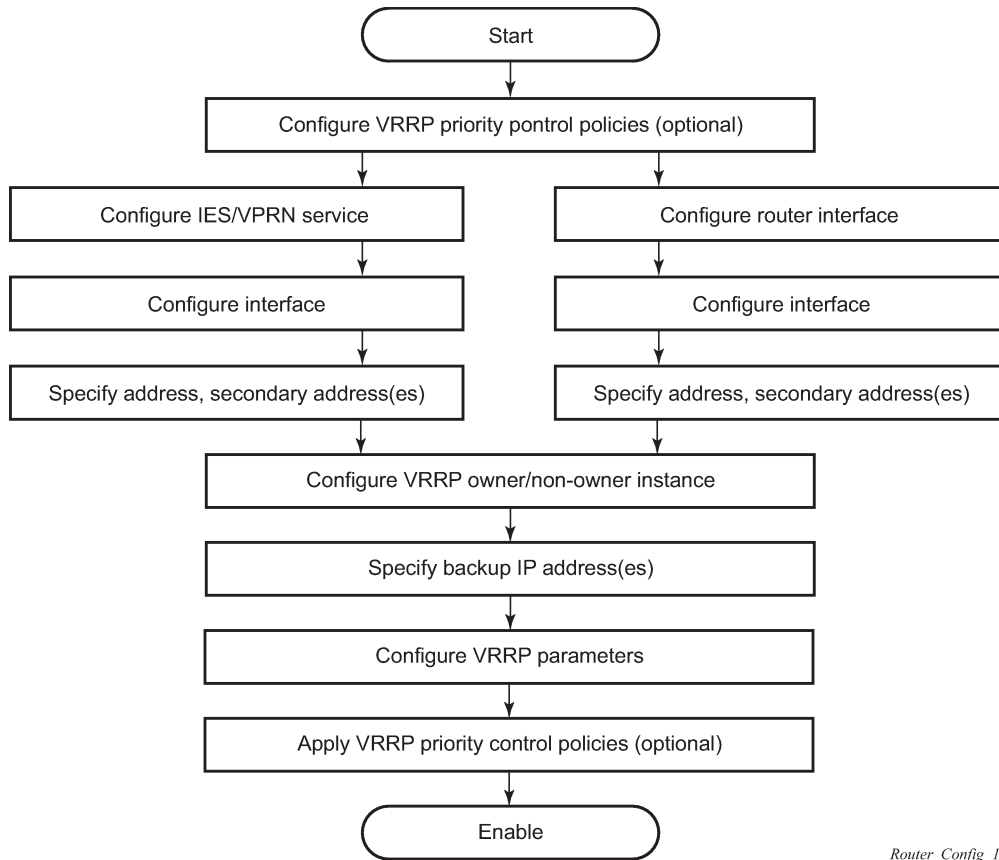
Start

Configure VRRP priority pontrol policies (optional)

Configure IES/VPRN service

Configure router interface

Configure interface

Configure interface

Specify address, secondary address(es)

Specify address, secondary address(es)

Configure VRRP owner/non-owner instance

Specify backup IP address(es)

Configure VRRP parameters

Apply VRRP priority control policies (optional)

Enable

Router_Config_I